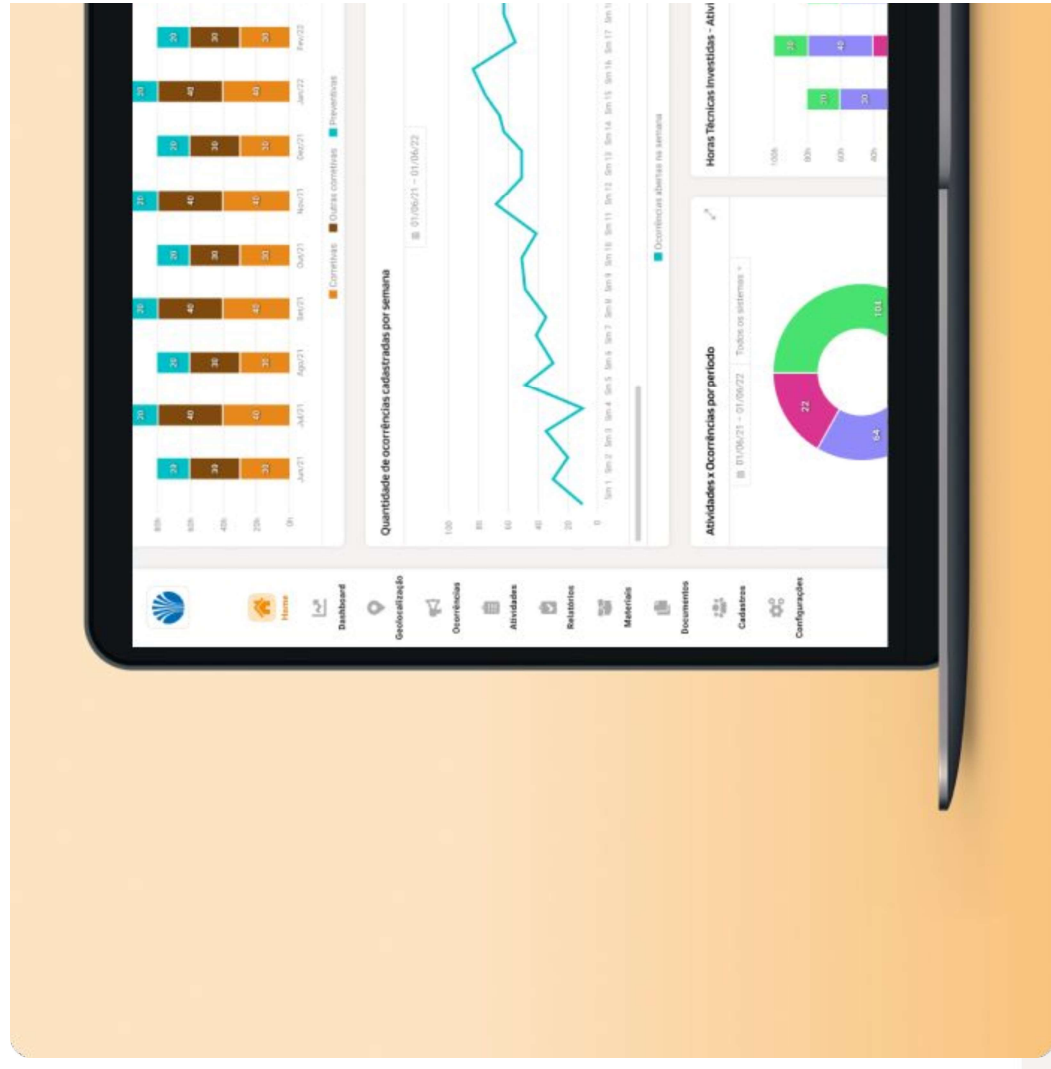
Home
Dashboard
Geolocalização
Ocorrências
Atividades
Relatórios
Materiais
Documentos
Cadastros
Configurações

80%
60%
40%
20%
0%

30 30 20
40 40 20
30 30 20
40 40 20
30 30 20
40 40 20
30 30 20
40 40 20
30 30 20

Jun/21 Jul/21 Ago/21 Set/21 Out/21 Nov/21 Dez/21 Jan/22 Fev/22

Corretivas Outras corretivas Preventivas

Quantidade de ocorrências cadastradas por semana
01/06/21 - 01/06/22

100
80
60
40
20
0

Sm 1 Sm 2 Sm 3 Sm 4 Sm 5 Sm 6 Sm 7 Sm 8 Sm 9 Sm 10 Sm 11 Sm 12 Sm 13 Sm 14 Sm 15 Sm 16 Sm 17 Sm 1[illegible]

Ocorrências abertas na semana

Atividades x Ocorrências por período
01/06/21 - 01/06/22
Todos os sistemas
22
64
104

Horas Técnicas Investidas - Ativi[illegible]
100h
80h
60h
40h
20 30
30 40